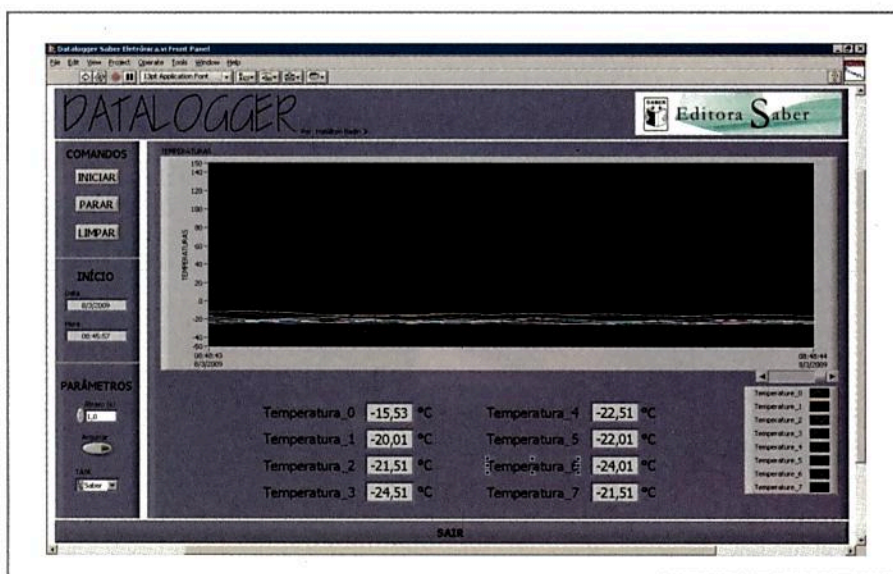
Datalogger Saber Eletrônica.vi Front Panel
File Edit View Project Operate Tools Window Help
13pt Application Font

DATALOGGER
Por: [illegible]

Editora Saber

COMANDOS
INICIAR
PARAR
LIMPAR

INÍCIO
Data
8/3/2009
Hora
08:45:57

PARÂMETROS
Atraso (s)
1,0
Amostrar
TAM
Saber

TEMPERATURAS
150
140
120
100
80
60
40
20
0
-20
-40
-50
TEMPERATURAS
08:48:43
8/3/2009
08:48:44
8/3/2009

Temperatura_0 -15,53 °C
Temperatura_1 -20,01 °C
Temperatura_2 -21,51 °C
Temperatura_3 -24,51 °C
Temperatura_4 -22,51 °C
Temperatura_5 -22,01 °C
Temperatura_6 -24,01 °C
Temperatura_7 -21,51 °C

Temperatura_0
Temperatura_1
Temperatura_2
Temperatura_3
Temperatura_4
Temperatura_5
Temperatura_6
Temperatura_7

SAIR